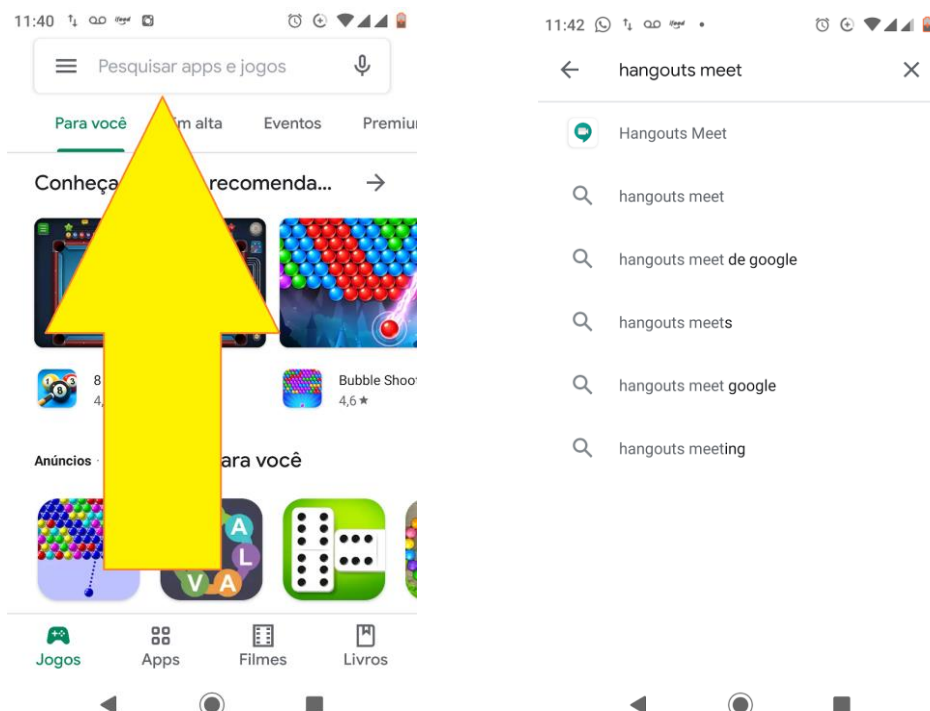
11:40

Pesquisar apps e jogos

Para você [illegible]m alta Eventos Premiu

Conheça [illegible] recomenda... →

8 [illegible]
4,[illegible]

Bubble Shoo
4,6 ★

Anúncios · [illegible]ara você

A
L
V A

Jogos Apps Filmes Livros

11:42

← hangouts meet ×

Hangouts Meet

hangouts meet

hangouts meet de google

hangouts meets

hangouts meet google

hangouts meeting